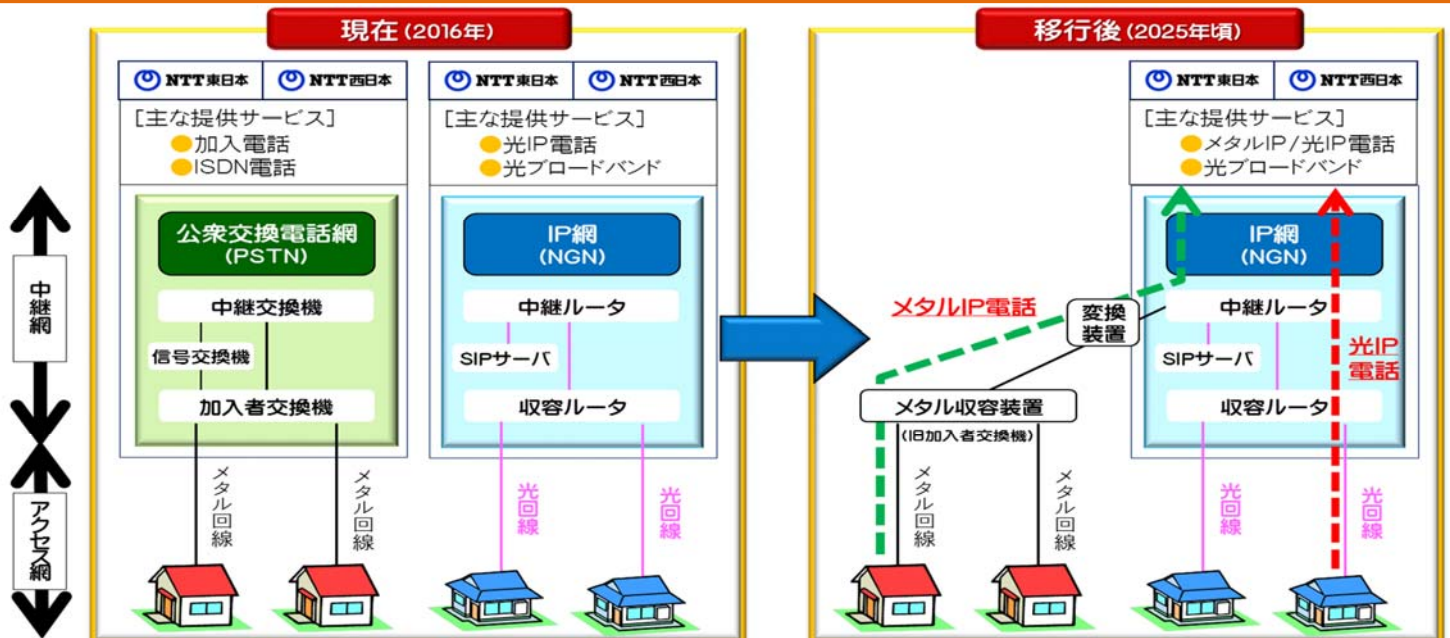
現在（2016年）

NTT東日本 NTT西日本

［主な提供サービス］
加入電話
ISDN電話

公衆交換電話網
(PSTN)

中継交換機
信号交換機
加入者交換機

メタル回線
メタル回線

NTT東日本 NTT西日本

［主な提供サービス］
光IP電話
光ブロードバンド

IP網
(NGN)

中継ルータ
SIPサーバ
収容ルータ

光回線
光回線

中継網
アクセス網

移行後（2025年頃）

NTT東日本 NTT西日本

［主な提供サービス］
メタルIP／光IP電話
光ブロードバンド

メタルIP電話
変換装置
メタル収容装置
（旧加入者交換機）

IP網
(NGN)

中継ルータ
SIPサーバ
収容ルータ

光IP電話

メタル回線
メタル回線
光回線
光回線